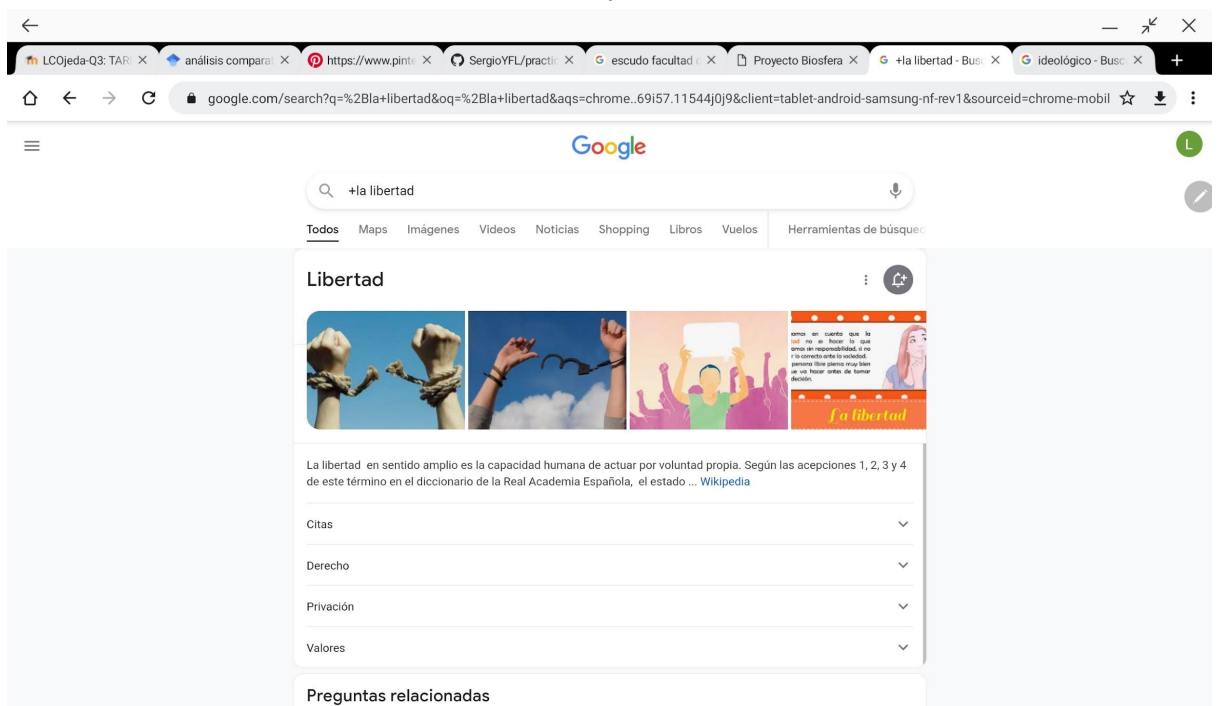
LCOjeda-Q3: TAR ×
análisis compara ×
https://www.pint ×
SergioYFL/practi ×
escudo facultad ×
Proyecto Biosfera ×
+la libertad - Bus ×
ideológico - Busc ×
+

google.com/search?q=%2Bla+libertad&oq=%2Bla+libertad&aqs=chrome..69i57.11544j0j9&client=tablet-android-samsung-nf-rev1&sourceid=chrome-mobil

Google

L

+la libertad

Todos Maps Imágenes Videos Noticias Shopping Libros Vuelos Herramientas de búsque

Libertad

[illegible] en cuenta que la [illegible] no es hacer lo que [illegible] sin responsabilidad, si no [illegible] lo correcto ante la sociedad. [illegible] persona libre piensa muy bien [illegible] va hacer antes de tomar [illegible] decisión.

La libertad

La libertad en sentido amplio es la capacidad humana de actuar por voluntad propia. Según las acepciones 1, 2, 3 y 4 de este término en el diccionario de la Real Academia Española, el estado ... Wikipedia

Citas

Derecho

Privación

Valores

Preguntas relacionadas